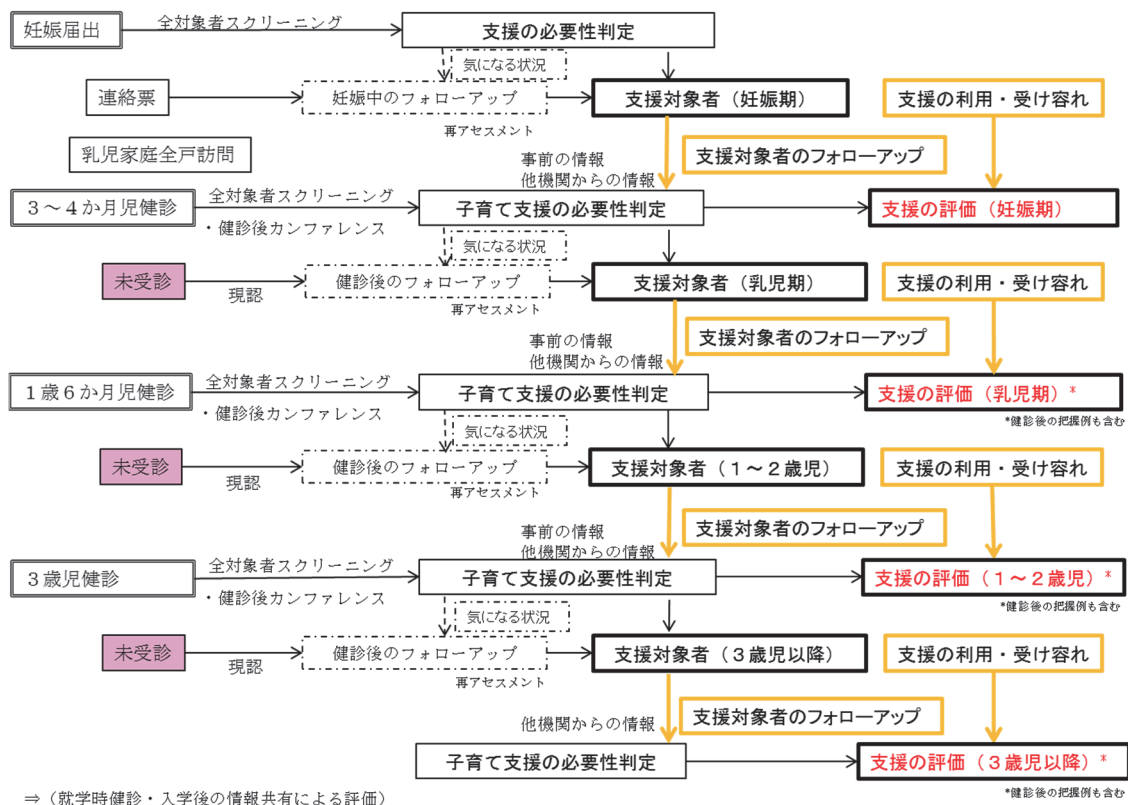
妊娠届出
全対象者スクリーニング
支援の必要性判定
気になる状況
連絡票
妊娠中のフォローアップ
支援対象者（妊娠期）
支援の利用・受け容れ
再アセスメント
乳児家庭全戸訪問
支援対象者のフォローアップ
事前の情報
他機関からの情報
3～4か月児健診
全対象者スクリーニング
・健診後カンファレンス
子育て支援の必要性判定
支援の評価（妊娠期）
気になる状況
未受診
現認
健診後のフォローアップ
再アセスメント
支援対象者（乳児期）
支援の利用・受け容れ
事前の情報
他機関からの情報
支援対象者のフォローアップ
1歳6か月児健診
全対象者スクリーニング
・健診後カンファレンス
子育て支援の必要性判定
支援の評価（乳児期）*
*健診後の把握例も含む
気になる状況
未受診
現認
健診後のフォローアップ
再アセスメント
支援対象者（1～2歳児）
支援の利用・受け容れ
事前の情報
他機関からの情報
支援対象者のフォローアップ
3歳児健診
全対象者スクリーニング
・健診後カンファレンス
子育て支援の必要性判定
支援の評価（1～2歳児）*
*健診後の把握例も含む
気になる状況
未受診
現認
健診後のフォローアップ
再アセスメント
支援対象者（3歳児以降）
支援の利用・受け容れ
他機関からの情報
支援対象者のフォローアップ
子育て支援の必要性判定
支援の評価（3歳児以降）*
*健診後の把握例も含む
⇒（就学時健診・入学後の情報共有による評価）